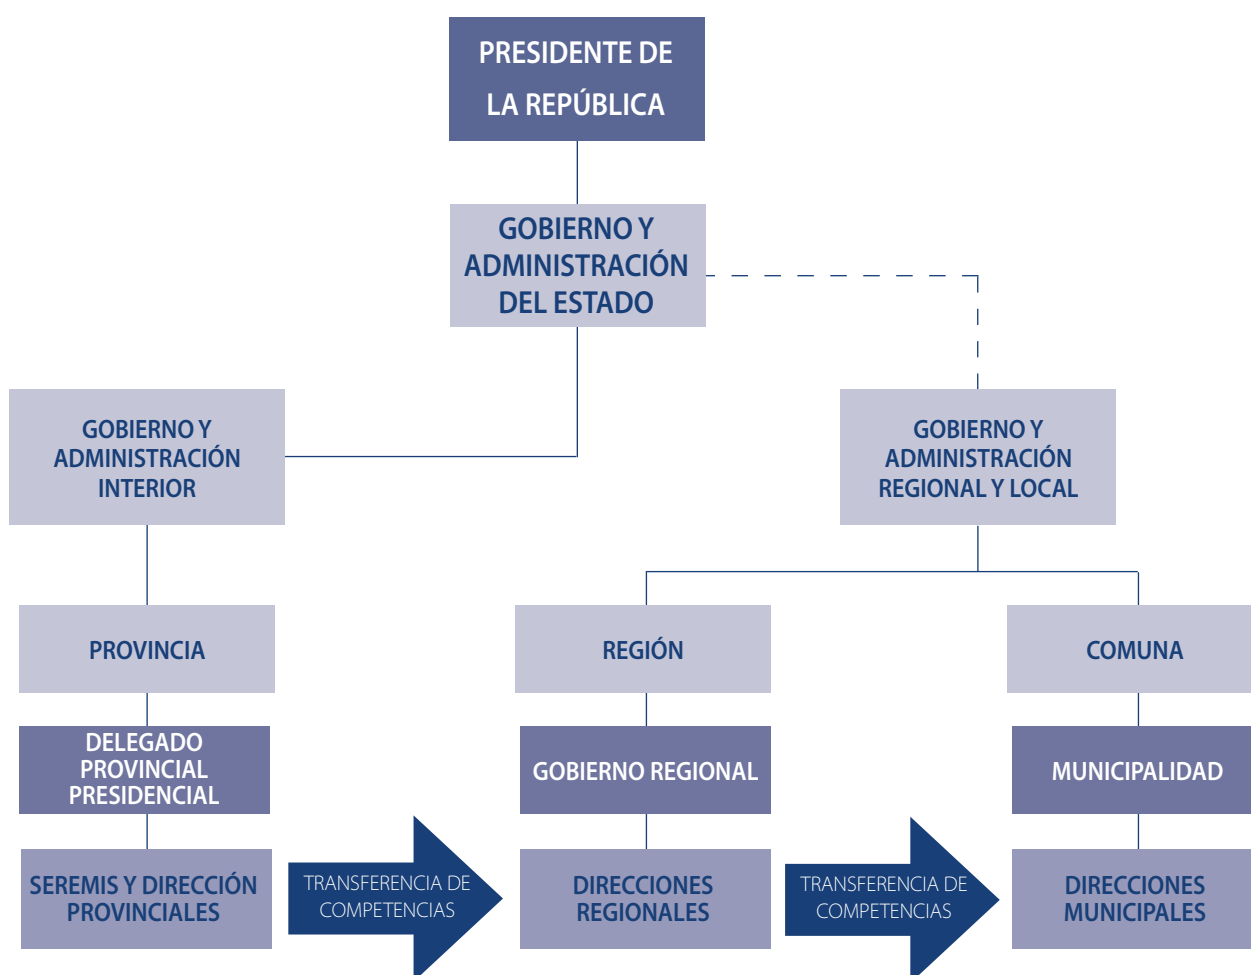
PRESIDENTE DE LA REPÚBLICA

GOBIERNO Y ADMINISTRACIÓN DEL ESTADO

GOBIERNO Y ADMINISTRACIÓN INTERIOR

GOBIERNO Y ADMINISTRACIÓN REGIONAL Y LOCAL

PROVINCIA

REGIÓN

COMUNA

DELEGADO PROVINCIAL PRESIDENCIAL

GOBIERNO REGIONAL

MUNICIPALIDAD

SEREMIS Y DIRECCIÓN PROVINCIALES

TRANSFERENCIA DE COMPETENCIAS

DIRECCIONES REGIONALES

TRANSFERENCIA DE COMPETENCIAS

DIRECCIONES MUNICIPALES